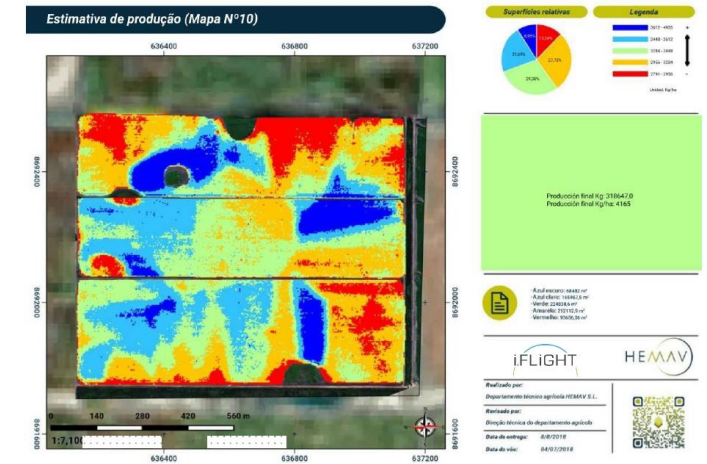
Estimativa de produção (Mapa N°10)

636400 636800 637200

8692400

8692000

8691600

636400 636800 637200

0 140 280 420 560 m

1:7,100

Superficies relativas

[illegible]
21,69%
29,28%
22,72%
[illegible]

Legenda

3612 - 4935
3448 - 3612
3316 - 3448
2946 - 3316
2790 - 2946

Unidade: Kg/ha

Producción final Kg: 318647,0
Producción final Kg/ha: 4165

Azul escuro: 68482 m²
Azul claro: 166942,5 m²
Verde: 224808,6 m²
Amarelo: 212112,5 m²
Vermelho: 93606,36 m²

iFLiGHT

HEMAV

Realizado por:
Departamento técnico agrícola HEMAV S.L.
Revisado por:
Direção técnica do departamento agrícola
Data de entrega: 8/8/2018
Data do vôo: 04/07/2018